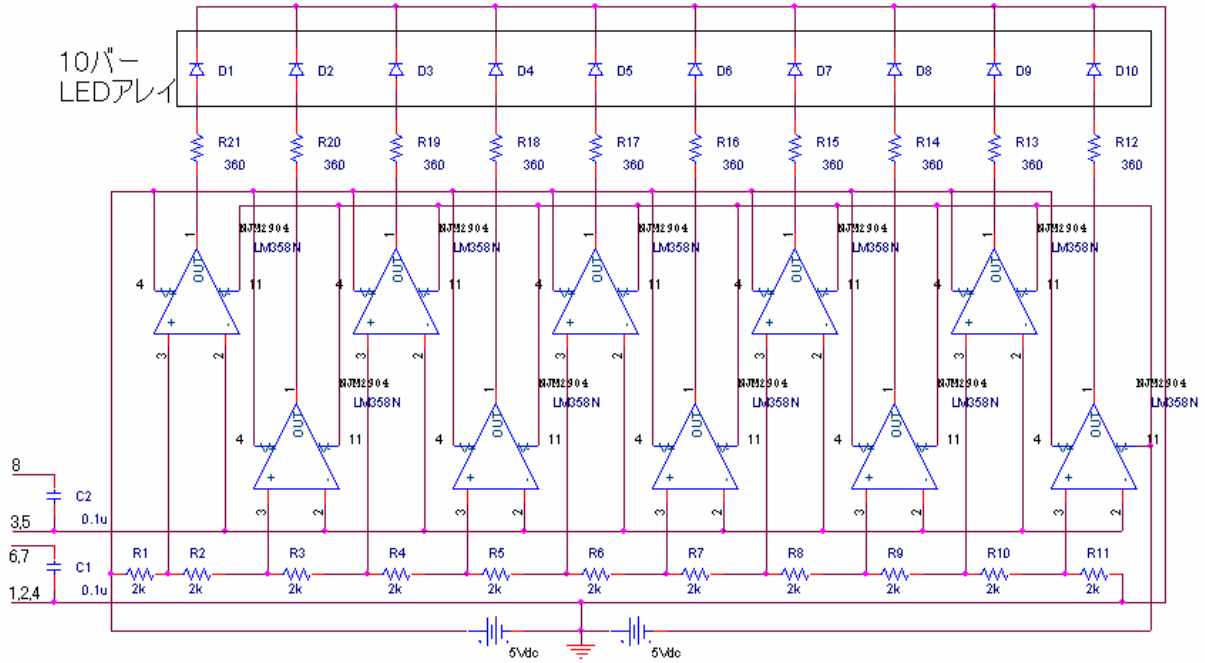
10バー
LEDアレイ

D1 D2 D3 D4 D5 D6 D7 D8 D9 D10

R21 360
R20 360
R19 360
R18 360
R17 360
R16 360
R15 360
R14 360
R13 360
R12 360

NJM2904 LM358N
NJM2904 LM358N
NJM2904 LM358N
NJM2904 LM358N
NJM2904 LM358N
NJM2904 LM358N
NJM2904 LM358N
NJM2904 LM358N
NJM2904 LM358N
NJM2904 LM358N

OUT 1 4 11 + - 3 2

8
C2 0.1u
3,5
6,7
C1 0.1u
1,2,4

R1 2k
R2 2k
R3 2k
R4 2k
R5 2k
R6 2k
R7 2k
R8 2k
R9 2k
R10 2k
R11 2k

5Vdc
5Vdc